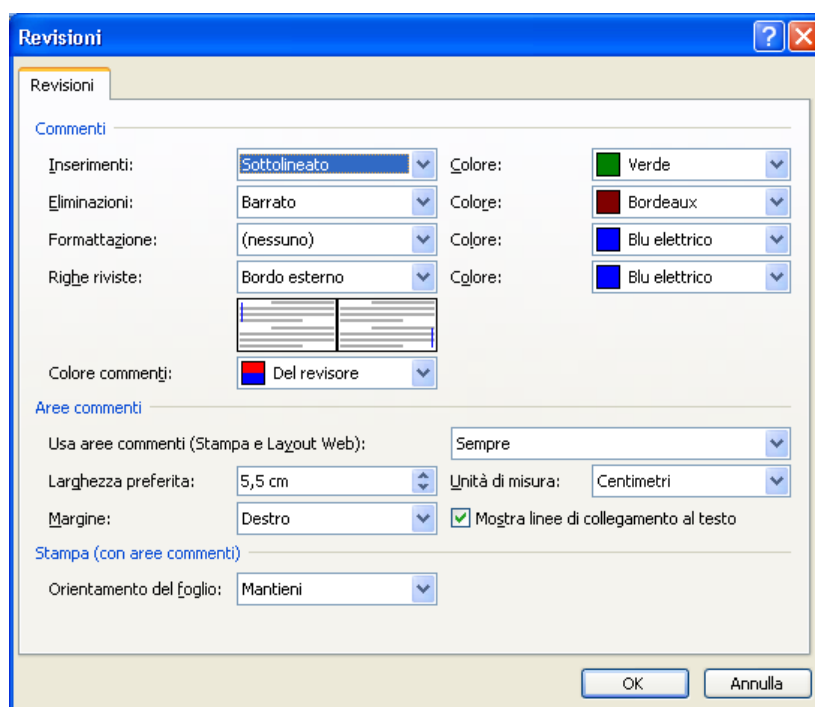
Revisioni

Revisioni

Commenti

Inserimenti: Sottolineato Colore: Verde

Eliminazioni: Barrato Colore: Bordeaux

Formattazione: (nessuno) Colore: Blu elettrico

Righe riviste: Bordo esterno Colore: Blu elettrico

Colore commenti: Del revisore

Aree commenti

Usa aree commenti (Stampa e Layout Web): Sempre

Larghezza preferita: 5,5 cm Unità di misura: Centimetri

Margine: Destro Mostra linee di collegamento al testo

Stampa (con aree commenti)

Orientamento del foglio: Mantieni

OK Annulla